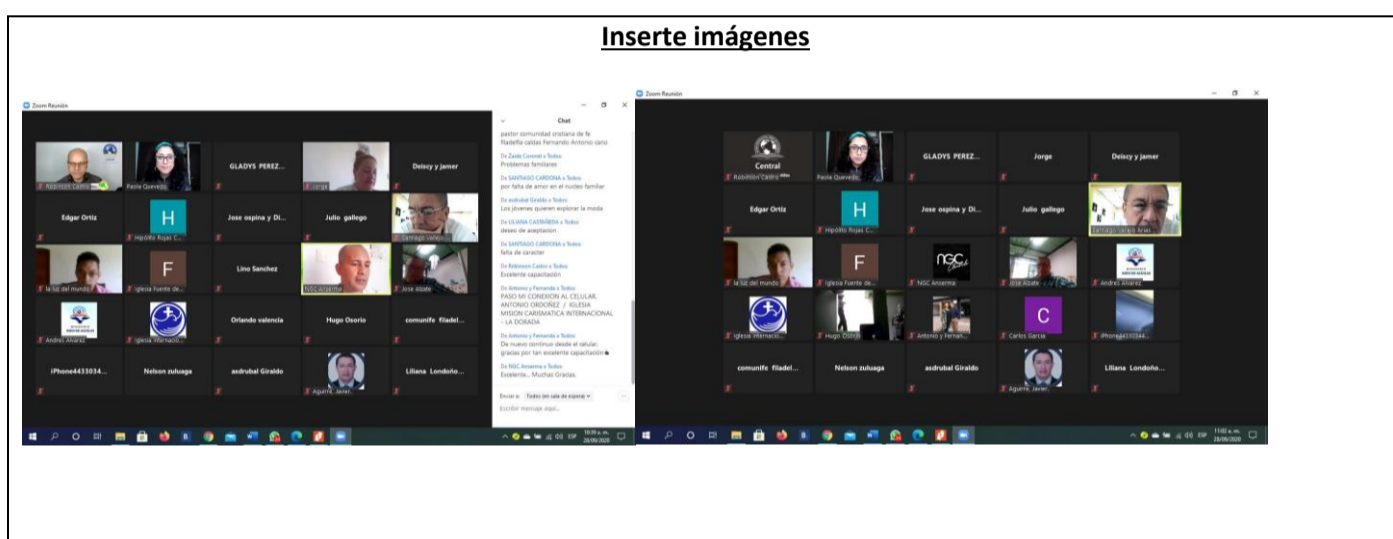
Inserte imágenes

Zoom Reunión

Robinson Castro
Paola Quevedo
GLADYS PEREZ...
Jorge
Deiscy y jamer
Edgar Ortiz
H
Hipólito Rojas C...
Jose ospina y Di...
Julio gallego
Santiago Velasco
la luz del mundo
F
Iglesia Fuente de...
Lino Sanchez
NGC Anserma
Jose Alzate
Andrés Alvarez
Iglesia Internacio...
Orlando valencia
Hugo Osorio
comunife filadel...
iPhone4433034...
Nelson zuluaga
asdrubal Giraldo
Aguirre Javier
Liliana Londoño...

Chat

pastor comunidad cristiana de fe filadelfia caldas Fernando Antonio cano

De Zaide Coronel a Todos:
Problemas familiares

De SANTIAGO CARDONA a Todos:
por falta de amor en el nucleo familiar

De asdrubal Giraldo a Todos:
Los jovenes quieren explorar la moda

De LILIANA CASTAÑEDA a Todos:
deseo de aceptacion

De SANTIAGO CARDONA a Todos:
falta de caracter

De Robinson Castro a Todos:
Excelente capacitación

De Antonio y Fernanda a Todos:
PASO MI CONEXION AL CELULAR, ANTONIO ORDOÑEZ / IGLESIA MISION CARISMATICA INTERNACIONAL - LA DORADA

De Antonio y Fernanda a Todos:
De nuevo continuo desde el celular, gracias por tan excelente capacitación

De NGC Anserma a Todos:
Excelente... Muchas Gracias.

Enviar a: Todos (en sala de espera)
Escribir mensaje aquí...

10:39 a. m.
28/09/2020

Zoom Reunión

Central
Robinson Castro
Paola Quevedo
GLADYS PEREZ...
Jorge
Deiscy y jamer
Edgar Ortiz
H
Hipólito Rojas C...
Jose ospina y Di...
Julio gallego
Santiago Velasco Ariel
la luz del mundo
F
Iglesia Fuente de...
NGC Anserma
Jose Alzate
Andrés Alvarez
Iglesia Internacio...
Hugo Osorio
Antonio y Fernan...
C
Carlos Garcia
iPhone4433034...
comunife filadel...
Nelson zuluaga
asdrubal Giraldo
Aguirre Javier
Liliana Londoño...

11:02 a. m.
28/09/2020